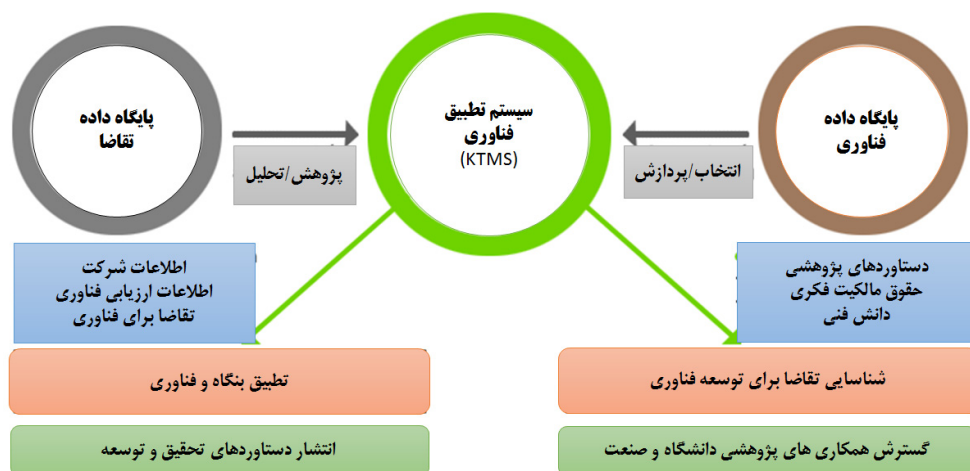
پایگاه داده
فناوری

انتخاب/پردازش

سیستم تطبیق
فناوری
(KTMS)

پژوهش/تحلیل

پایگاه داده
تقاضا

دستاوردهای پژوهشی
حقوق مالکیت فکری
دانش فنی

اطلاعات شرکت
اطلاعات ارزیابی فناوری
تقاضا برای فناوری

شناسایی تقاضا برای توسعه فناوری

تطبیق بنگاه و فناوری

گسترش همکاری های پژوهشی دانشگاه و صنعت

انتشار دستاوردهای تحقیق و توسعه